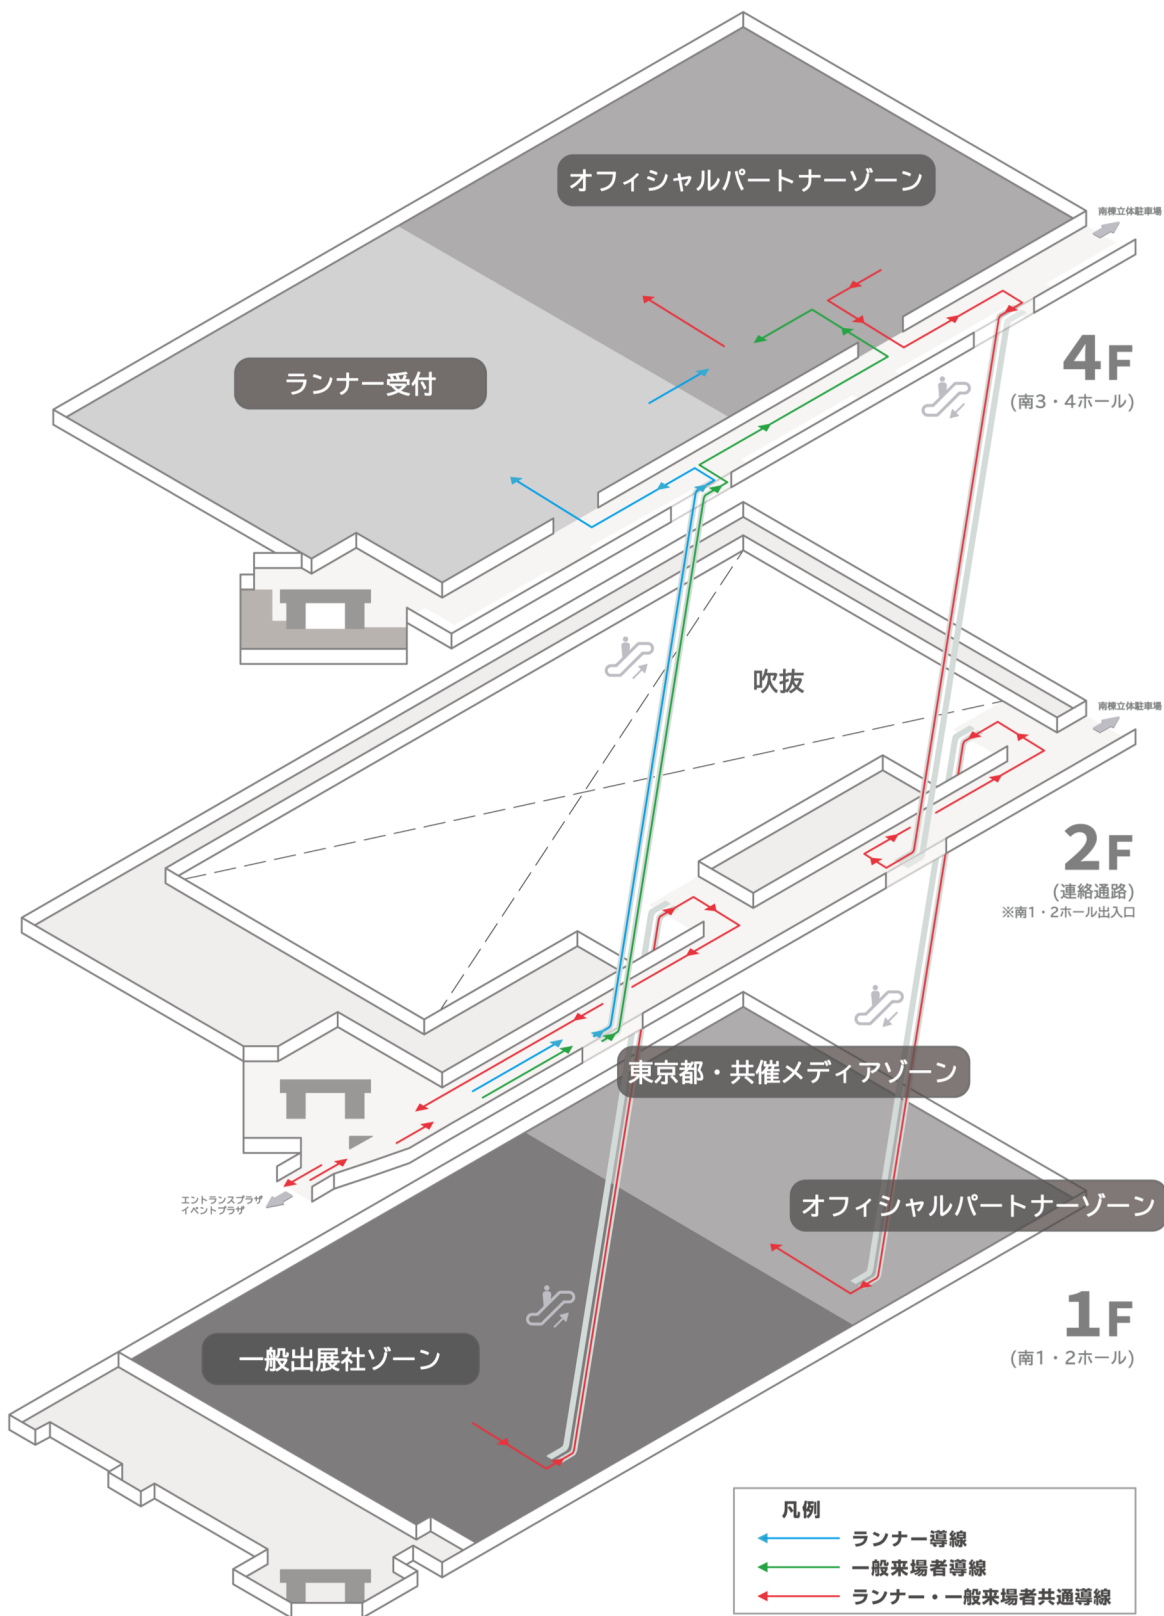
オフィシャルパートナーゾーン

南棟立体駐車場

4F
(南3・4ホール)

ランナー受付

吹抜

南棟立体駐車場

2F
(連絡通路)
※南1・2ホール出入口

東京都・共催メディアゾーン

エントランスプラザ
イベントプラザ

オフィシャルパートナーゾーン

1F
(南1・2ホール)

一般出展社ゾーン

凡例
ランナー導線
一般来場者導線
ランナー・一般来場者共通導線